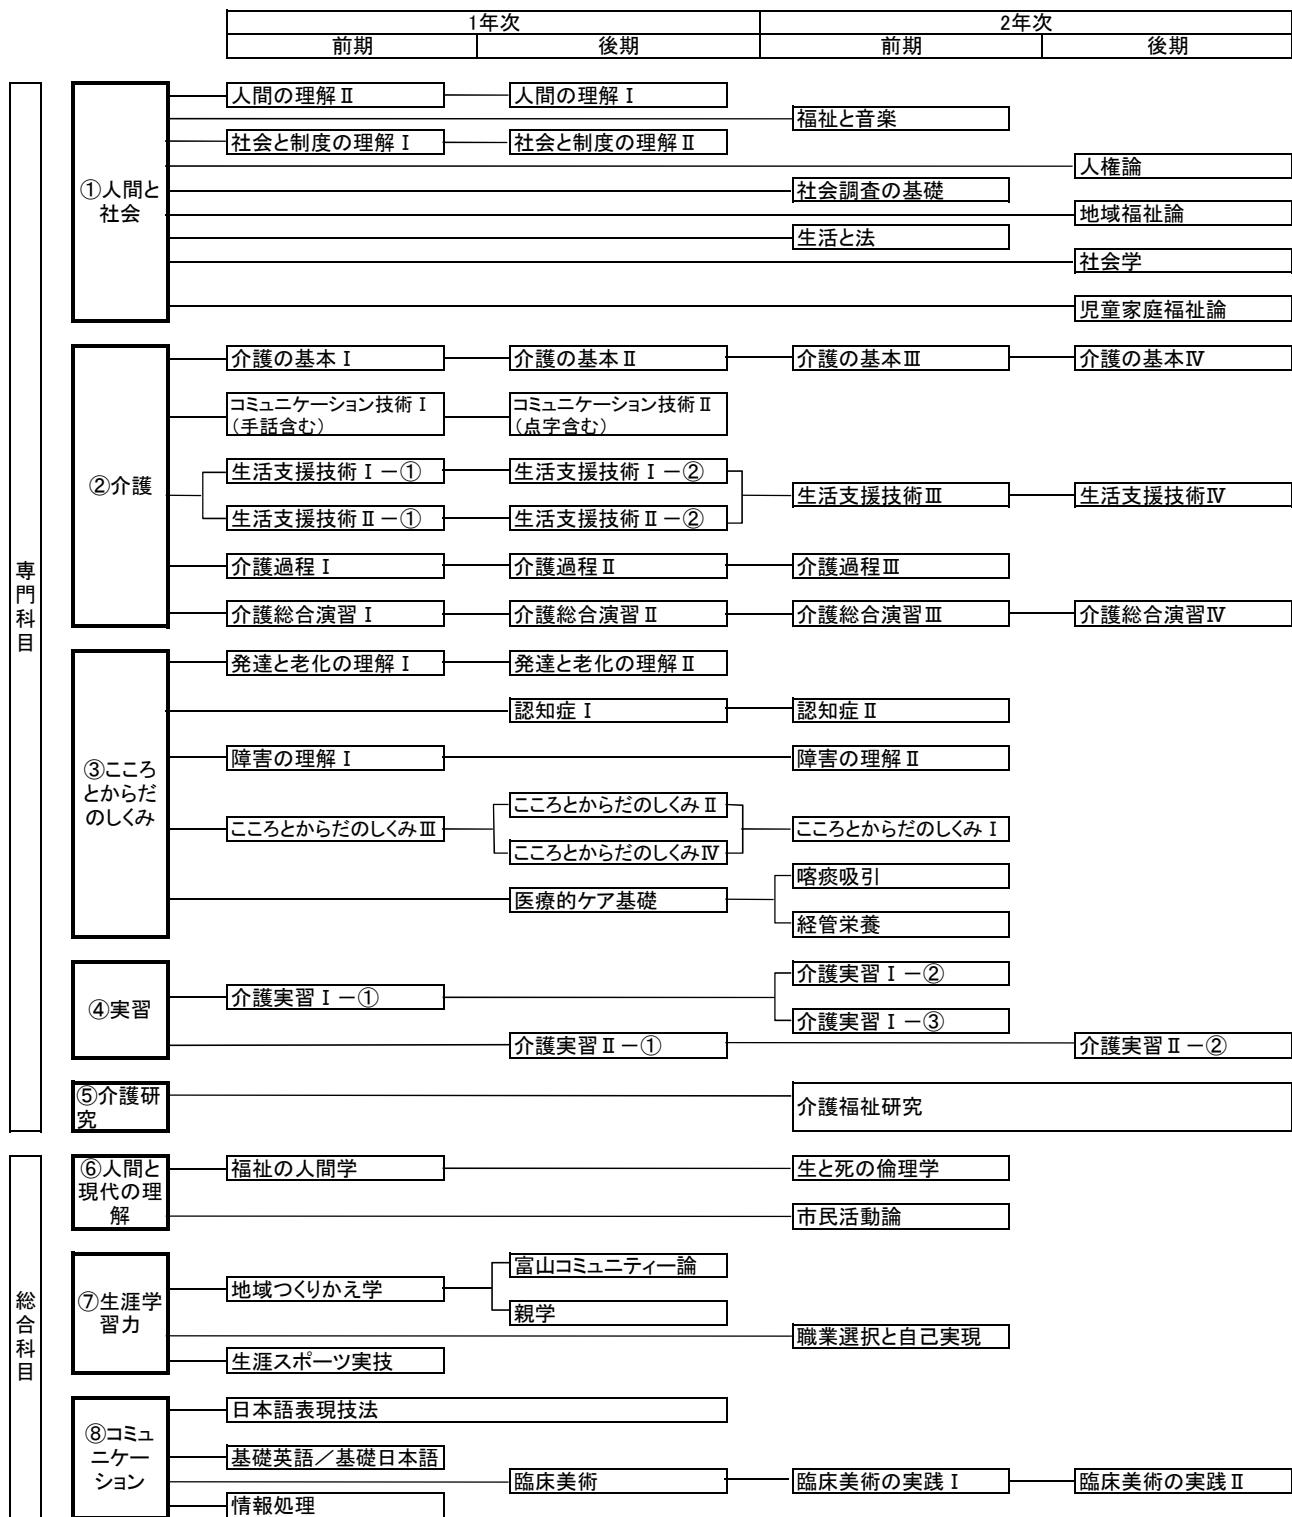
| 1年次 | | 2年次 | |
|---|---|---|---|
| 前期 | 後期 | 前期 | 後期 |

専門科目

①人間と社会
人間の理解Ⅱ
人間の理解Ⅰ
福祉と音楽
社会と制度の理解Ⅰ
社会と制度の理解Ⅱ
人権論
社会調査の基礎
地域福祉論
生活と法
社会学
児童家庭福祉論

②介護
介護の基本Ⅰ
介護の基本Ⅱ
介護の基本Ⅲ
介護の基本Ⅳ
コミュニケーション技術Ⅰ（手話含む）
コミュニケーション技術Ⅱ（点字含む）
生活支援技術Ⅰ－①
生活支援技術Ⅰ－②
生活支援技術Ⅱ－①
生活支援技術Ⅱ－②
生活支援技術Ⅲ
生活支援技術Ⅳ
介護過程Ⅰ
介護過程Ⅱ
介護過程Ⅲ
介護総合演習Ⅰ
介護総合演習Ⅱ
介護総合演習Ⅲ
介護総合演習Ⅳ

③こころとからだのしくみ
発達と老化の理解Ⅰ
発達と老化の理解Ⅱ
認知症Ⅰ
認知症Ⅱ
障害の理解Ⅰ
障害の理解Ⅱ
こころとからだのしくみⅢ
こころとからだのしくみⅡ
こころとからだのしくみⅣ
こころとからだのしくみⅠ
医療的ケア基礎
喀痰吸引
経管栄養

④実習
介護実習Ⅰ－①
介護実習Ⅰ－②
介護実習Ⅰ－③
介護実習Ⅱ－①
介護実習Ⅱ－②

⑤介護研究
介護福祉研究

総合科目

⑥人間と現代の理解
福祉の人間学
生と死の倫理学
市民活動論

⑦生涯学習力
地域つくりかえ学
富山コミュニティー論
親学
職業選択と自己実現
生涯スポーツ実技

⑧コミュニケーション
日本語表現技法
基礎英語／基礎日本語
臨床美術
臨床美術の実践Ⅰ
臨床美術の実践Ⅱ
情報処理